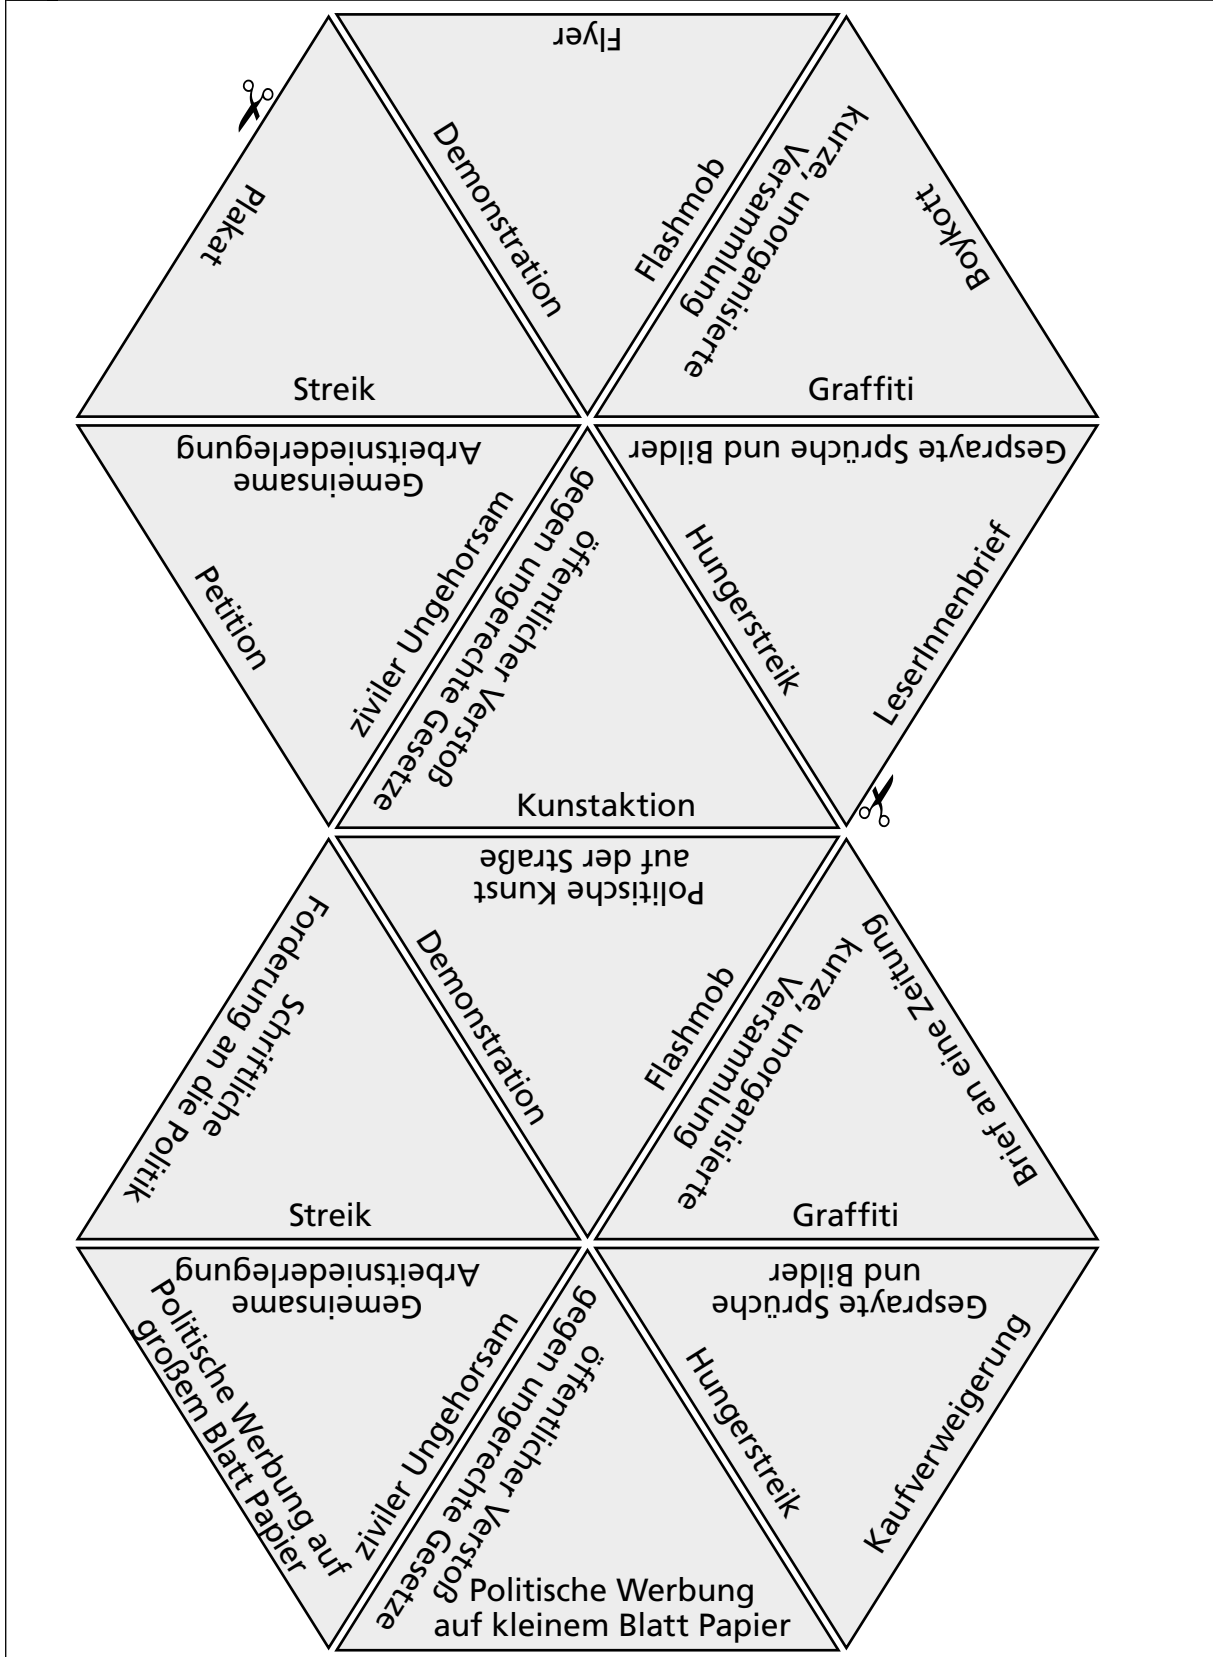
Flyer

Plakat

Demonstration

Flashmob

kurze, unorganisierte Versammlung

Boykott

Streik

Graffiti

Gemeinsame Arbeitsniederlegung

Gesprayte Sprüche und Bilder

Petition

ziviler Ungehorsam

öffentlicher Verstoß gegen ungerechte Gesetze

Hungerstreik

LeserInnenbrief

Kunstaktion

Politische Kunst auf der Straße

Schriftliche Forderung an die Politik

Demonstration

Flashmob

kurze, unorganisierte Versammlung

Brief an eine Zeitung

Streik

Graffiti

Gemeinsame Arbeitsniederlegung

Gesprayte Sprüche und Bilder

Politische Werbung auf großem Blatt Papier

ziviler Ungehorsam

öffentlicher Verstoß gegen ungerechte Gesetze

Hungerstreik

Kaufverweigerung

Politische Werbung auf kleinem Blatt Papier